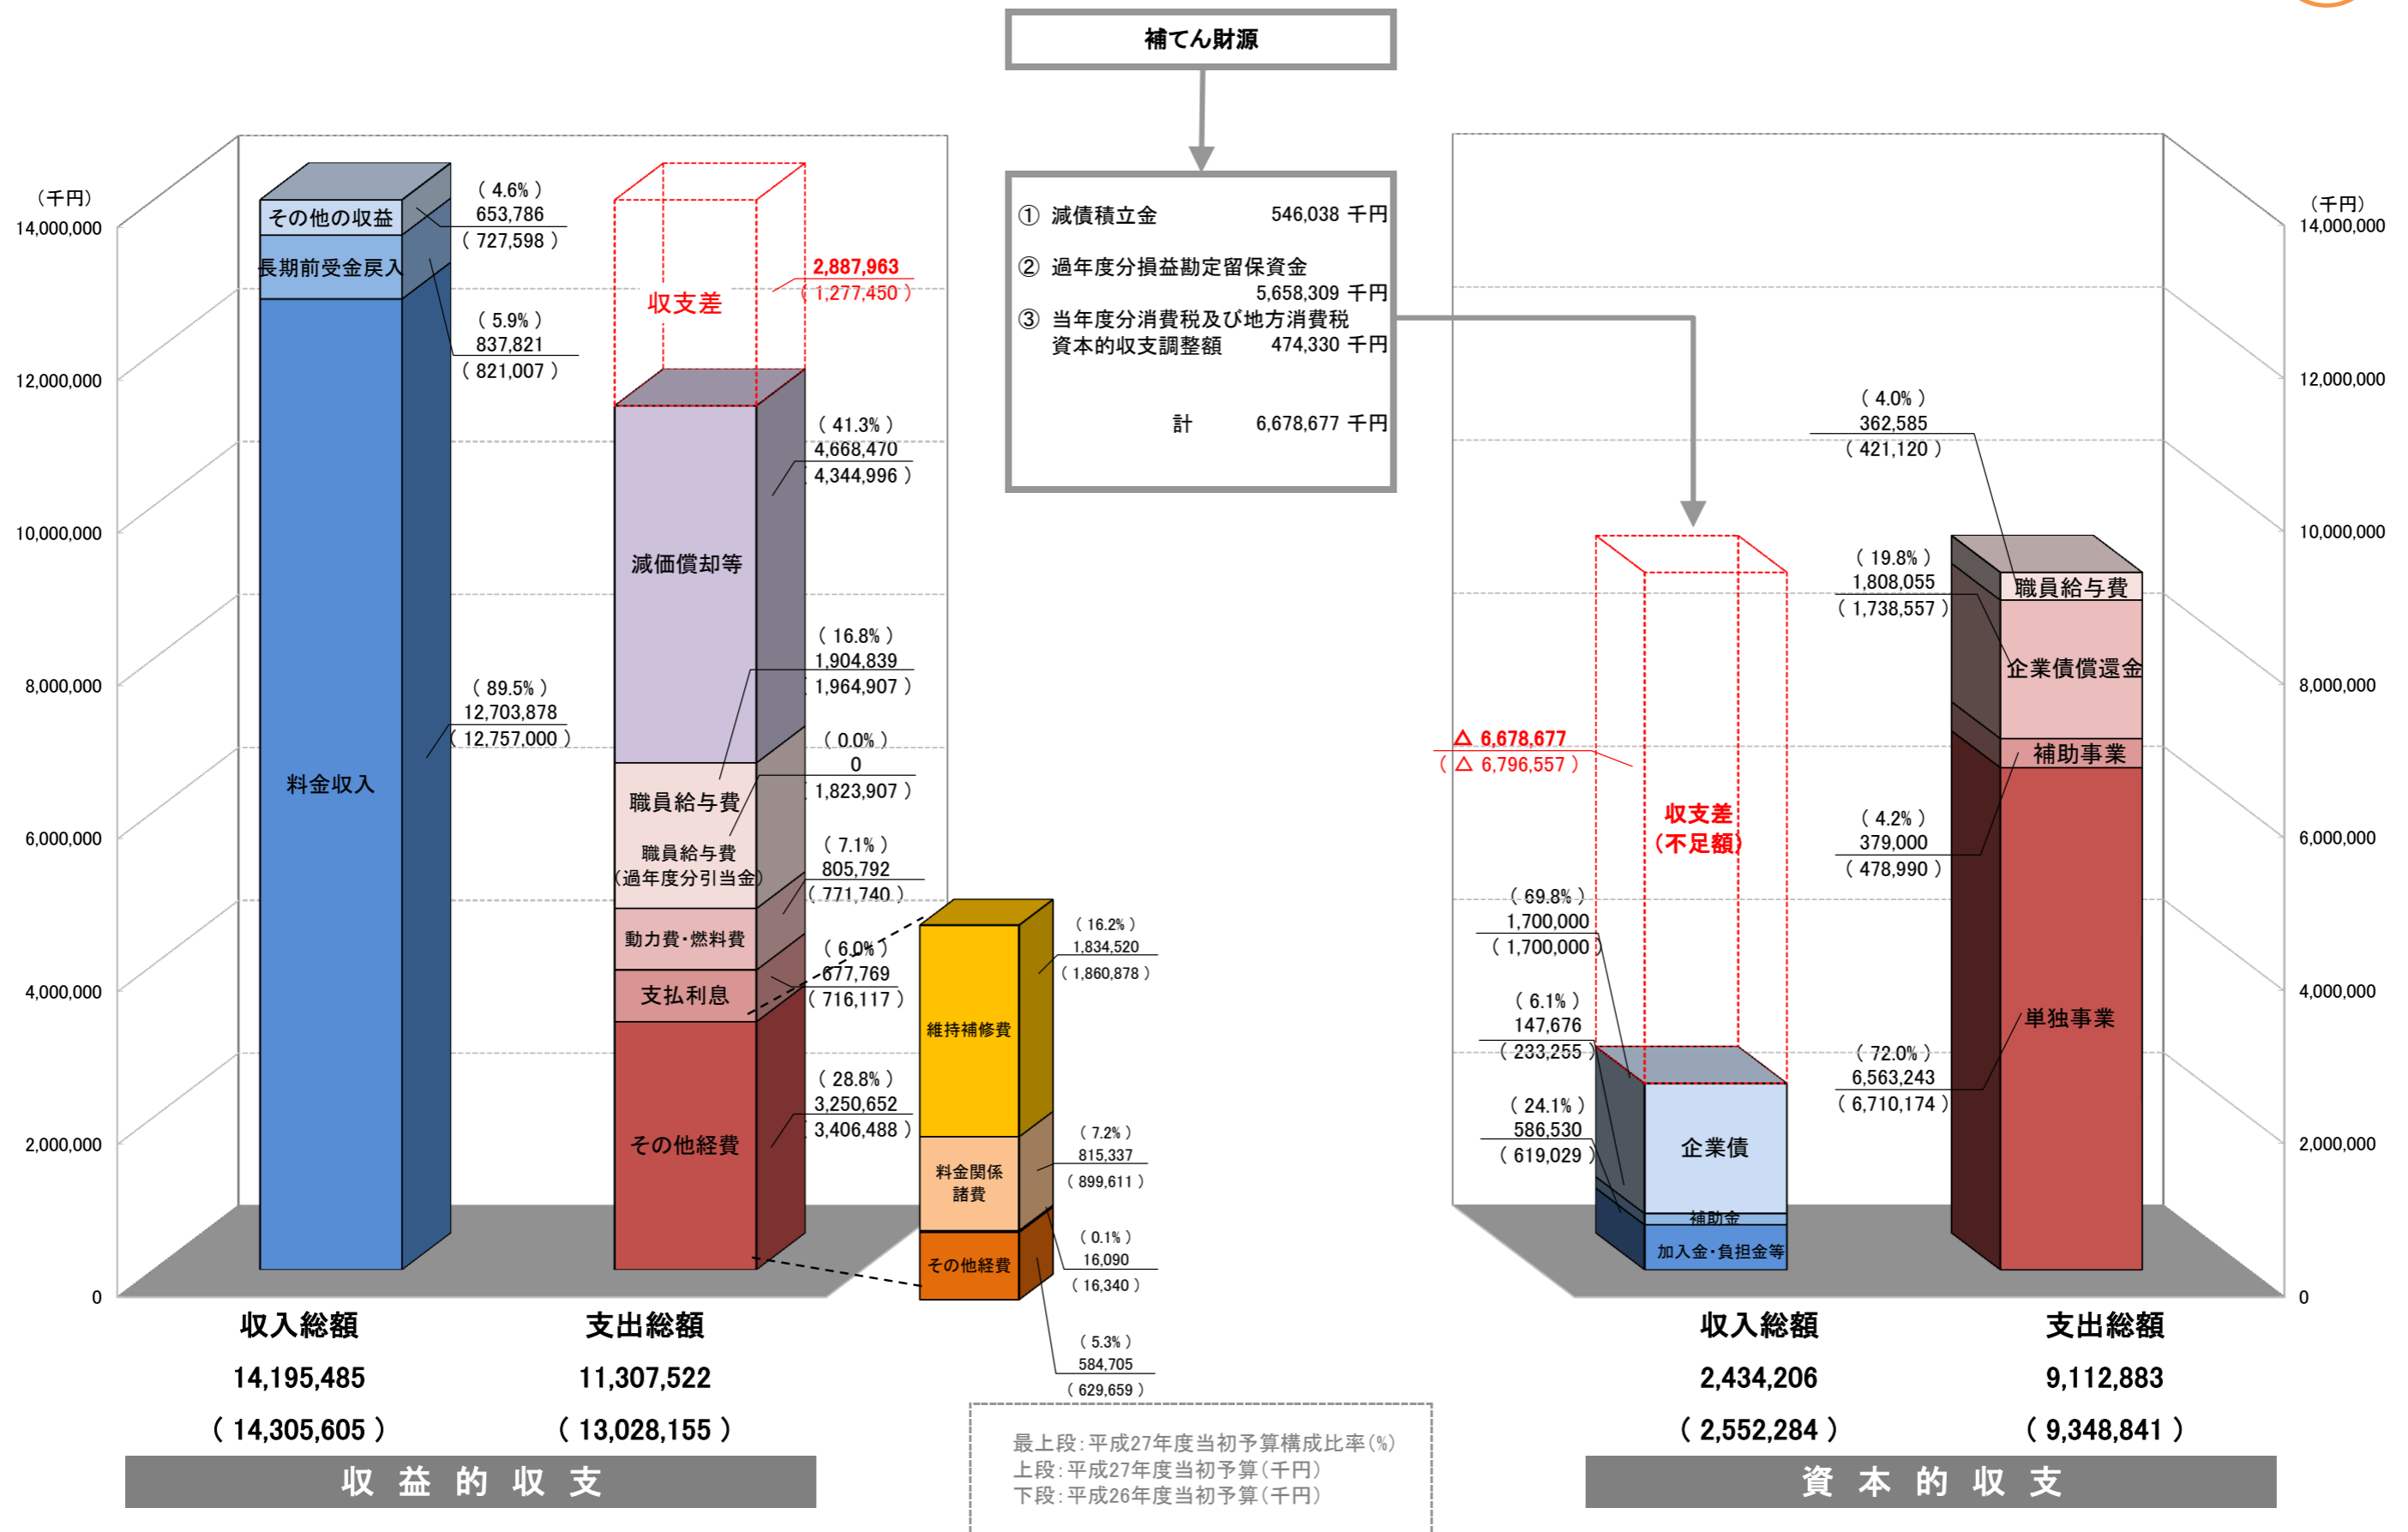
補てん財源

① 減債積立金 546,038 千円

② 過年度分損益勘定留保資金 5,658,309 千円

③ 当年度分消費税及び地方消費税資本的収支調整額 474,330 千円

計 6,678,677 千円

(千円)
14,000,000
12,000,000
10,000,000
8,000,000
6,000,000
4,000,000
2,000,000
0

その他の収益
長期前受金戻入
料金収入

( 4.6% )
653,786
( 727,598 )

( 5.9% )
837,821
( 821,007 )

( 89.5% )
12,703,878
( 12,757,000 )

収支差
2,887,963
( 1,277,450 )

減価償却等
( 41.3% )
4,668,470
( 4,344,996 )

職員給与費
( 16.8% )
1,904,839
( 1,964,907 )

職員給与費
(過年度分引当金)
( 0.0% )
0
( 1,823,907 )

動力費・燃料費
( 7.1% )
805,792
( 771,740 )

支払利息
( 6.0% )
677,769
( 716,117 )

その他経費
( 28.8% )
3,250,652
( 3,406,488 )

維持補修費
( 16.2% )
1,834,520
( 1,860,878 )

料金関係諸費
( 7.2% )
815,337
( 899,611 )

その他経費
( 0.1% )
16,090
( 16,340 )

( 5.3% )
584,705
( 629,659 )

収入総額
14,195,485
( 14,305,605 )

支出総額
11,307,522
( 13,028,155 )

収益的収支

最上段:平成27年度当初予算構成比率(%)
上段:平成27年度当初予算(千円)
下段:平成26年度当初予算(千円)

(千円)
14,000,000
12,000,000
10,000,000
8,000,000
6,000,000
4,000,000
2,000,000
0

△ 6,678,677
( △ 6,796,557 )

収支差
(不足額)

( 69.8% )
1,700,000
( 1,700,000 )

( 6.1% )
147,676
( 233,255 )

( 24.1% )
586,530
( 619,029 )

企業債
補助金
加入金・負担金等

( 4.0% )
362,585
( 421,120 )

職員給与費

( 19.8% )
1,808,055
( 1,738,557 )

企業債償還金

補助事業
( 4.2% )
379,000
( 478,990 )

単独事業
( 72.0% )
6,563,243
( 6,710,174 )

収入総額
2,434,206
( 2,552,284 )

支出総額
9,112,883
( 9,348,841 )

資本的収支